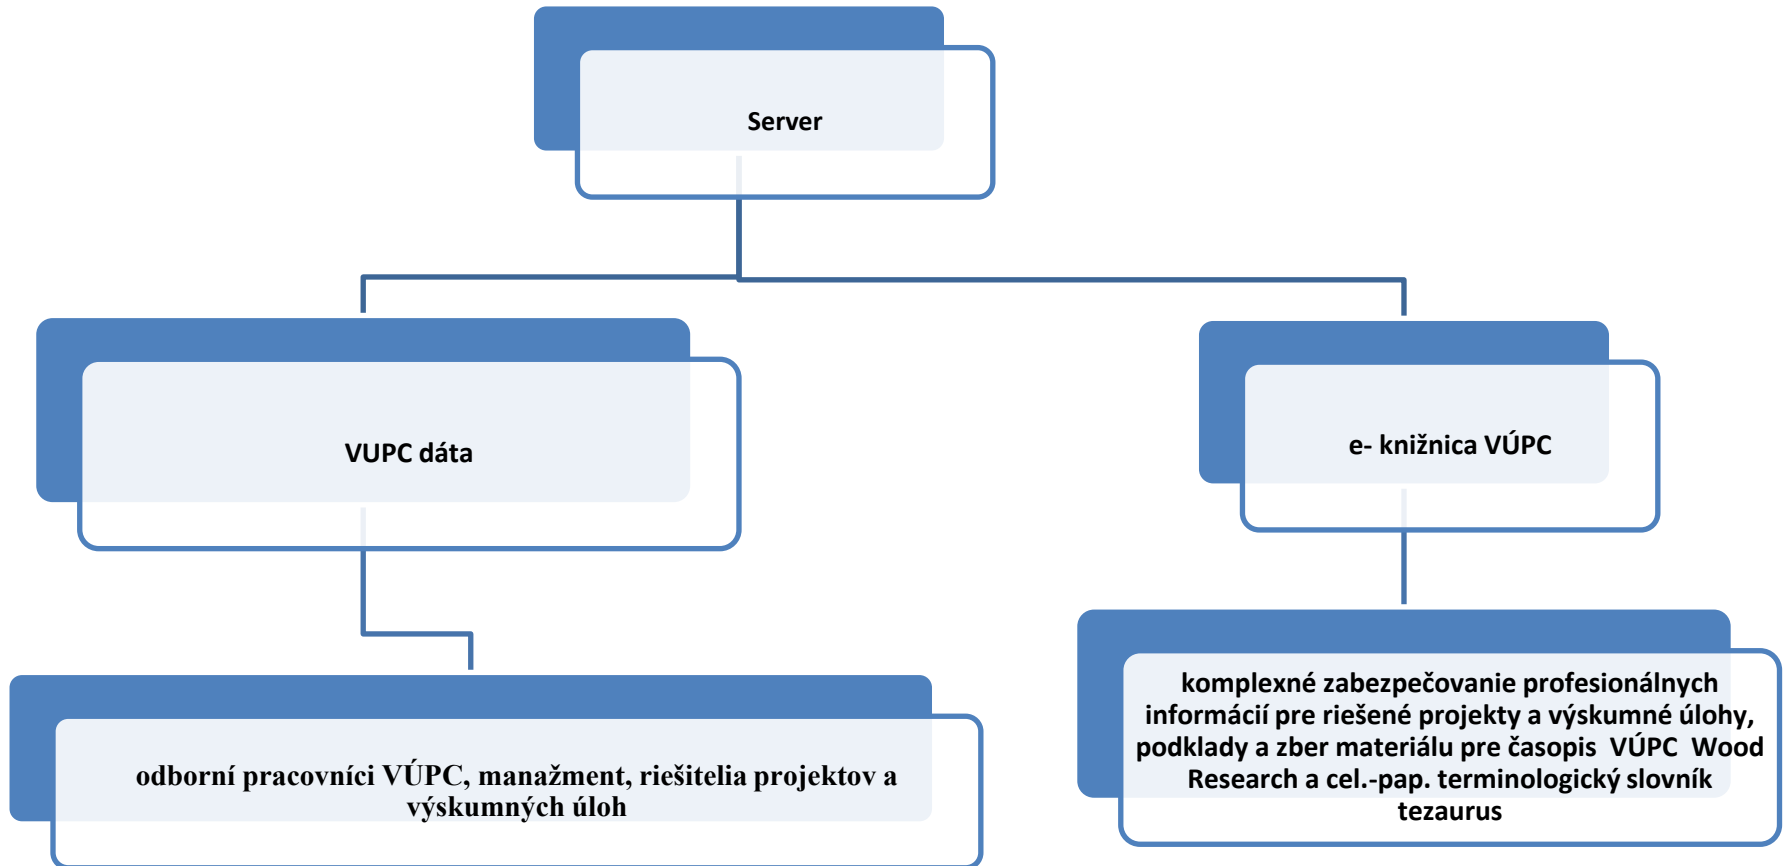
Server

VUPC dáta

e- knižnica VÚPC

odborní pracovníci VÚPC, manažment, riešitelia projektov a výskumných úloh

komplexné zabezpečovanie profesionálnych informácií pre riešené projekty a výskumné úlohy, podklady a zber materiálu pre časopis VÚPC Wood Research a cel.-pap. terminologický slovník tezaurus